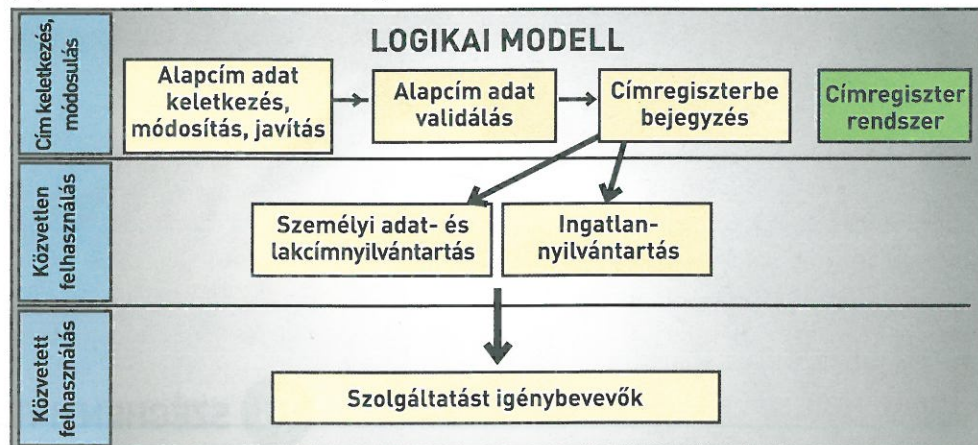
LOGIKAI MODELL

Cím keletkezés, módosulás

Alapcím adat keletkezés, módosítás, javítás

Alapcím adat validálás

Címregiszterbe bejegyzés

Címregiszter rendszer

Közvetlen felhasználás

Személyi adat- és lakcímnyilvántartás

Ingatlan-nyilvántartás

Közvetett felhasználás

Szolgáltatást igénybevevők